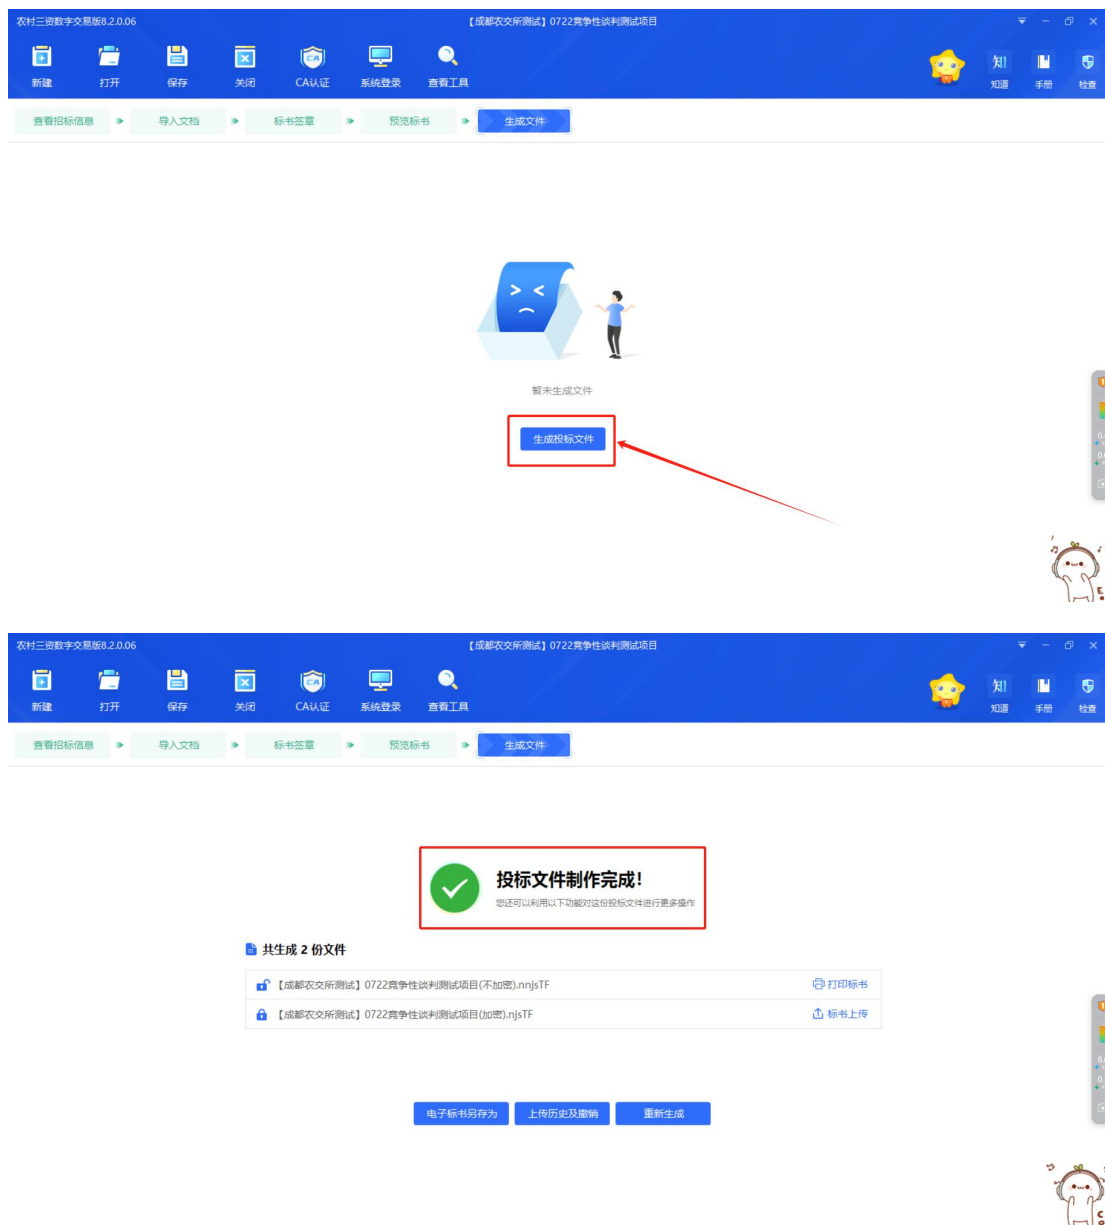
农村三资数字交易版8.2.0.06

【成都农交所测试】0722竞争性谈判测试项目

新建 打开 保存 关闭 CA认证 系统登录 查看工具

知 知道 手册 检查

查看招标信息 导入文档 标书签章 预览标书 生成文件

暂未生成文件

生成投标文件

农村三资数字交易版8.2.0.06

【成都农交所测试】0722竞争性谈判测试项目

新建 打开 保存 关闭 CA认证 系统登录 查看工具

知 知道 手册 检查

查看招标信息 导入文档 标书签章 预览标书 生成文件

投标文件制作完成!

您还可以利用以下功能对这份投标文件进行更多操作

共生成 2 份文件

【成都农交所测试】0722竞争性谈判测试项目(不加密).nnjsTF 打印标书

【成都农交所测试】0722竞争性谈判测试项目(加密).njsTF 标书上传

电子标书另存为 上传历史及撤销 重新生成